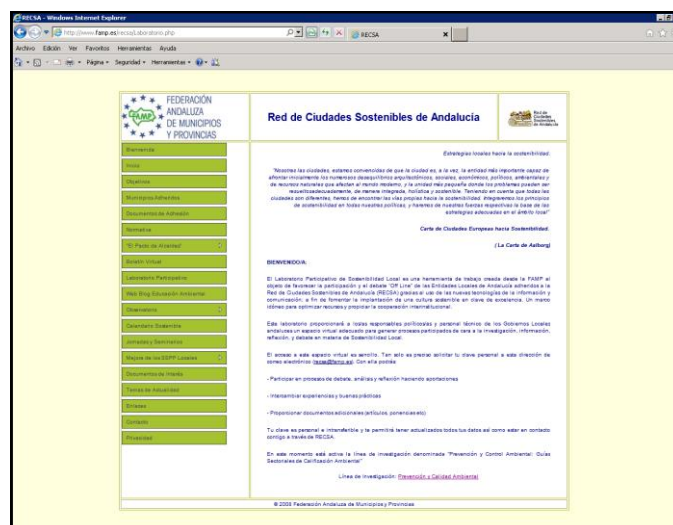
RECSA - Windows Internet Explorer

http://www.famp.es/recsa/laboratorio.php

RECSA

Archivo Edición Ver Favoritos Herramientas Ayuda

Página Seguridad Herramientas

FEDERACIÓN ANDALUZA DE MUNICIPIOS Y PROVINCIAS

FAMP

Red de Ciudades Sostenibles de Andalucía

Red de Ciudades Sostenibles de Andalucía

Bienvenida

Inicio

Objetivos

Municipios Adheridos

Documento de Adhesión

Normativa

"El Pacto de Alcaldes"

Boletín Virtual

Laboratorio Participativo

Web Blog Educación Ambiental

Observatorio

Calendario Sostenible

Jornadas y Seminarios

Mejores de los EEPP Locales

Documentación Interés

Temas de Actualidad

Enlaces

Contacto

Privacidad

Estrategias locales hacia la sostenibilidad.

"Nosotras las ciudades, estamos convencidas de que la ciudad es, a la vez, la entidad más importante capaz de afrontar inicialmente los numerosos desequilibrios arquitectónicos, sociales, económicos, políticos, ambientales y de recursos naturales que afectan al mundo moderno, y la unidad más pequeña donde los problemas pueden ser resueltosadecuadamente, de manera integrada, holística y sostenible. Teniendo en cuenta que todas las ciudades son diferentes, hemos de encontrar las vías propias hacia la sostenibilidad. Integraremos los principios de sostenibilidad en todas nuestras políticas, y haremos de nuestras fuerzas respectivas la base de las estrategias adecuadas en el ámbito local"

Carta de Ciudades Europeas hacia Sostenibilidad.

( La Carta de Aalborg)

BIENVENIDO/A:

El Laboratorio Participativo de Sostenibilidad Local es una herramienta de trabajo creada desde la FAMP al objeto de favorecer la participación y el debate "Off Line" de las Entidades Locales de Andalucía adheridas a la Red de Ciudades Sostenibles de Andalucía (RECSA) gracias al uso de las nuevas tecnologías de la información y comunicación; a fin de fomentar la implantación de una cultura sostenible en clave de excelencia. Un marco idóneo para optimizar recursos y propiciar la cooperación intermunicipal.

Este laboratorio proporcionará a todos responsables políticos/as y personal técnico de los Gobiernos Locales andaluces un espacio virtual adecuado para generar procesos participados de cara a la investigación, información, reflexión, y debate en materia de Sostenibilidad Local.

El acceso a este espacio virtual es sencillo. Tan sólo es preciso solicitar tu clave personal a esta dirección de correo electrónico recsa@famp.es. Con ella podrás:

- Participar en procesos de debate, análisis y reflexión haciendo aportaciones

- Intercambiar experiencias y buenas prácticas

- Proporcionar documentos adicionales (artículos, ponencias etc)

Tu clave es personal e intransferible y te permitirá tener actualizados todos tus datos así como estar en contacto contigo a través de RECSA.

En este momento está activa la línea de investigación denominada "Prevención y Control Ambiental: Guías Sectoriales de Calificación Ambiental"

Línea de investigación: Prevención y Calidad Ambiental

© 2008 Federación Andaluza de Municipios y Provincias